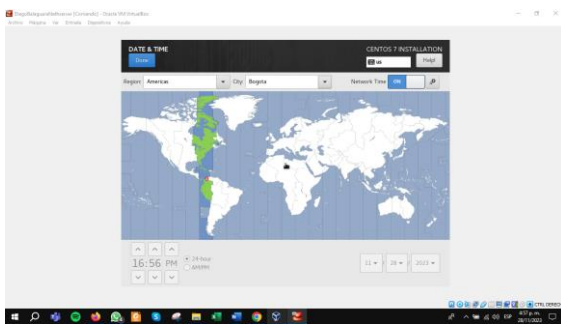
DiegoMarquezAlmanzar [Corriendo] - Oracle VM VirtualBox
Archivo Máquina Ver Entrada Dispositivos Ayuda

DATE & TIME
Done

CENTOS 7 INSTALLATION
us
Help!

Region: Americas
City: Bogota
Network Time ON

16:56 PM
24-hour
AM/PM

11
28
2023

CTRL DERECHA

4:57 p. m.
28/11/2023
ESP